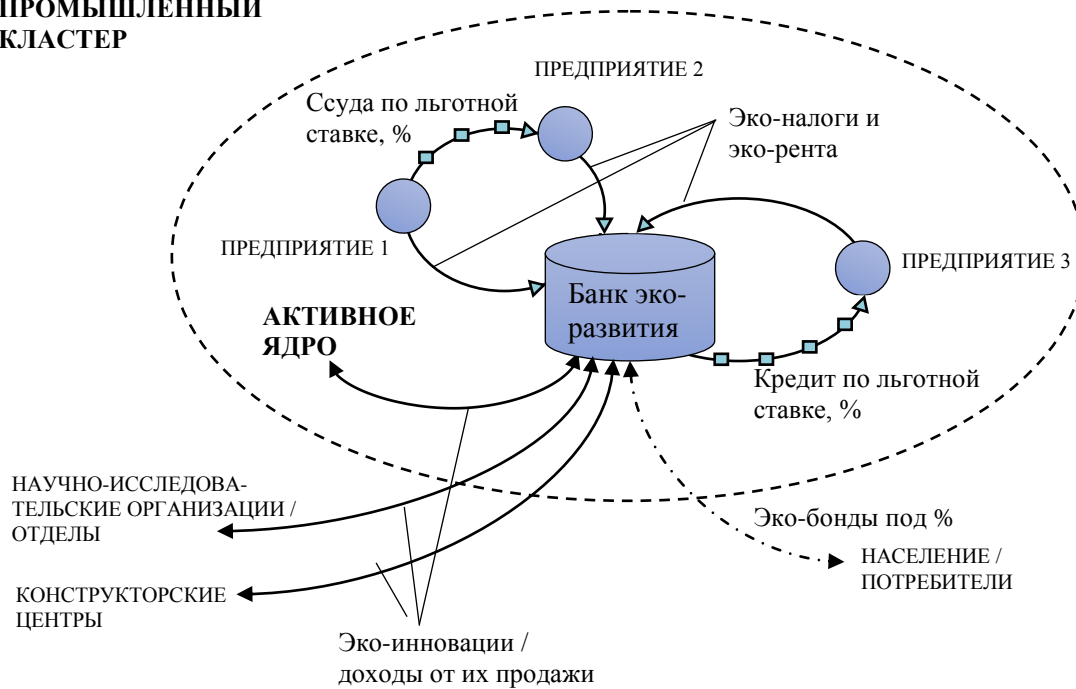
ПРОМЫШЛЕННЫЙ КЛАСТЕР

ПРЕДПРИЯТИЕ 2

Ссуда по льготной ставке, %

Эко-налоги и эко-рента

ПРЕДПРИЯТИЕ 1

ПРЕДПРИЯТИЕ 3

Банк эко-развития

АКТИВНОЕ ЯДРО

Кредит по льготной ставке, %

НАУЧНО-ИССЛЕДОВАТЕЛЬСКИЕ ОРГАНИЗАЦИИ / ОТДЕЛЫ

Эко-бонды под %

НАСЕЛЕНИЕ / ПОТРЕБИТЕЛИ

КОНСТРУКТОРСКИЕ ЦЕНТРЫ

Эко-инновации / доходы от их продажи